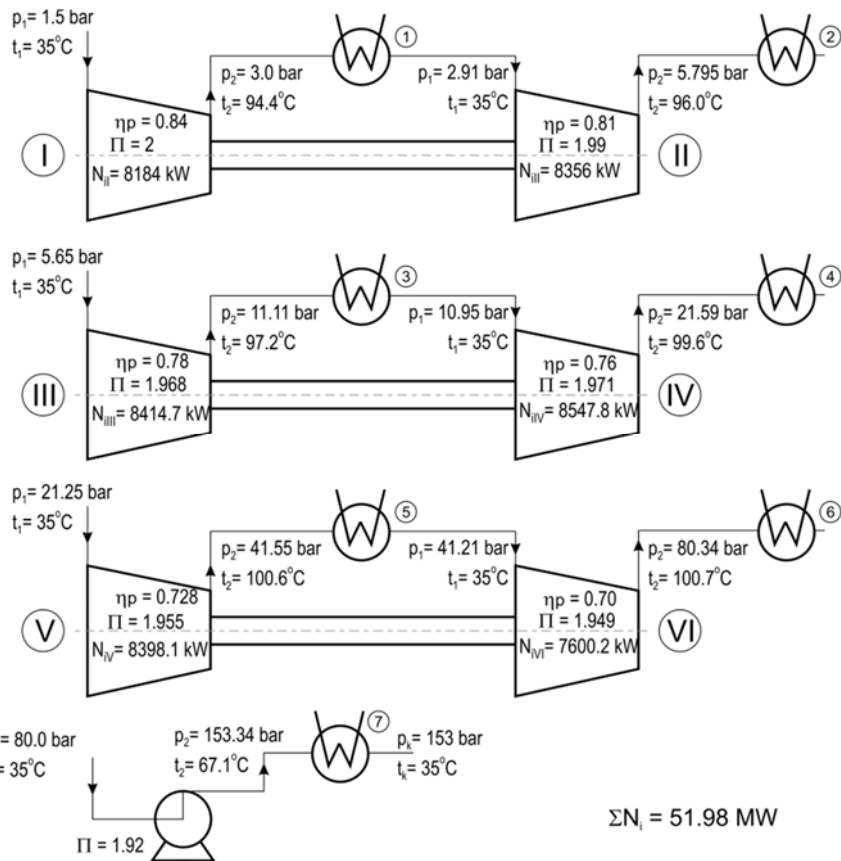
$p_1$= 1.5 bar
$t_1$= 35°C

$p_2$= 3.0 bar
$t_2$= 94.4°C

1

$p_1$= 2.91 bar
$t_1$= 35°C

2

$p_2$= 5.795 bar
$t_2$= 96.0°C

ηp = 0.84
Π = 2
$N_{iI}$= 8184 kW

I

ηp = 0.81
Π = 1.99
$N_{iII}$= 8356 kW

II

$p_1$= 5.65 bar
$t_1$= 35°C

$p_2$= 11.11 bar
$t_2$= 97.2°C

3

$p_1$= 10.95 bar
$t_1$= 35°C

4

$p_2$= 21.59 bar
$t_2$= 99.6°C

ηp = 0.78
Π = 1.968
$N_{iIII}$= 8414.7 kW

III

ηp = 0.76
Π = 1.971
$N_{iIV}$= 8547.8 kW

IV

$p_1$= 21.25 bar
$t_1$= 35°C

$p_2$= 41.55 bar
$t_2$= 100.6°C

5

$p_1$= 41.21 bar
$t_1$= 35°C

6

$p_2$= 80.34 bar
$t_2$= 100.7°C

ηp = 0.728
Π = 1.955
$N_{iV}$= 8398.1 kW

V

ηp = 0.70
Π = 1.949
$N_{iVI}$= 7600.2 kW

VI

= 80.0 bar
= 35°C

$p_2$= 153.34 bar
$t_2$= 67.1°C

7

$p_k$= 153 bar
$t_k$= 35°C

Π = 1.92

Σ$N_i$ = 51.98 MW